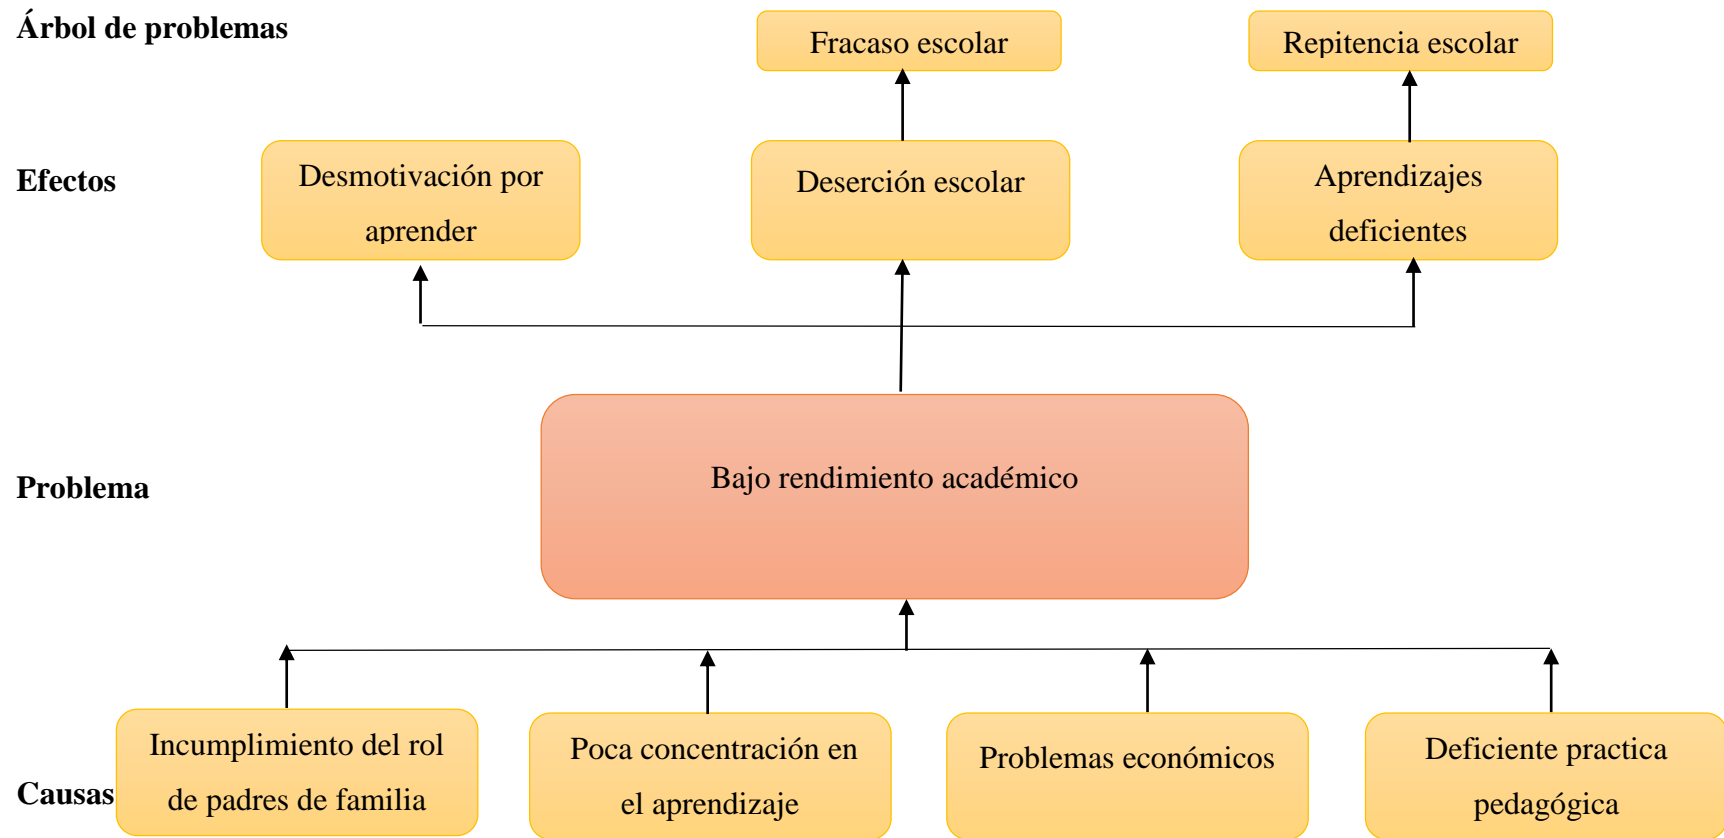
Árbol de problemas

Fracaso escolar

Repitencia escolar

Efectos

Desmotivación por aprender

Deserción escolar

Aprendizajes deficientes

Problema

Bajo rendimiento académico

Causas

Incumplimiento del rol de padres de familia

Poca concentración en el aprendizaje

Problemas económicos

Deficiente practica pedagógica